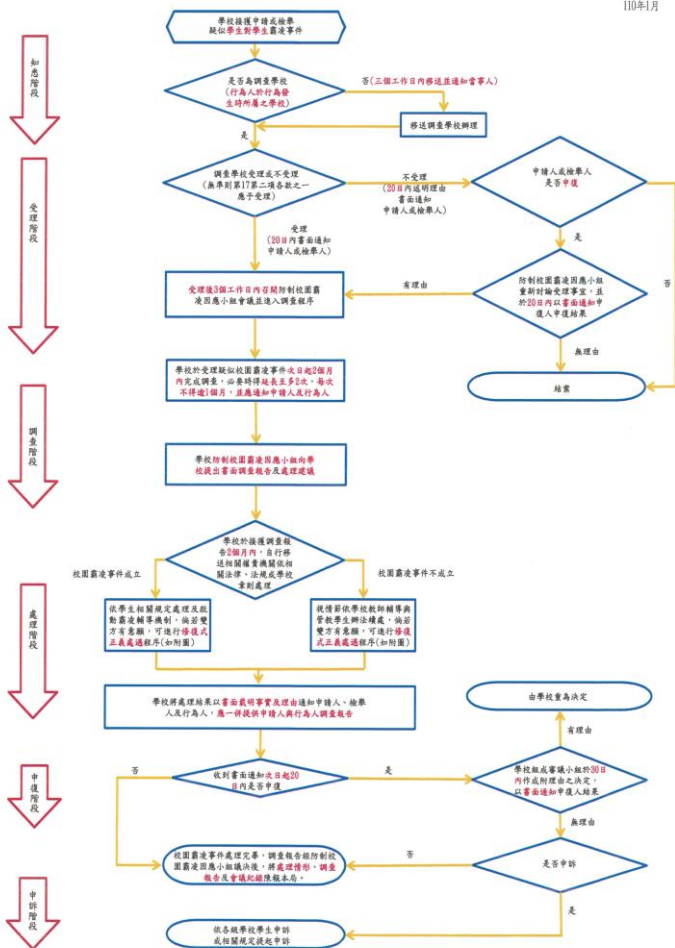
110年1月

知悉階段

受理階段

調查階段

處理階段

申復階段

申訴階段

學校接獲申請或檢舉疑似學生對學生霸凌事件

是否為調查學校（行為人於行為發生時所屬之學校）

否（三個工作日內移送並通知當事人）

移送調查學校辦理

是

調查學校受理或不受理（無準則第17第二項各款之一應予受理）

不受理（20日內通明理由書面通知申請人或檢舉人）

申請人或檢舉人是否申復

是

否

受理（20日內書面通知申請人或檢舉人）

受理後3個工作日內召開防制校園霸凌因應小組會議並進入調查程序

有理由

防制校園霸凌因應小組重新討論受理事宜，並於20日內以書面通知申復人申復結果

無理由

結案

學校於受理疑似校園霸凌事件次日起2個月內完成調查，必要時得延長至多2次，每次不得逾1個月，並應通知申請人及行為人

學校防制校園霸凌因應小組向學校提出書面調查報告及處理建議

學校於接獲調查報告2個月內，自行移送相關權責機關依相關法律、法規或學校章則處理

校園霸凌事件成立

校園霸凌事件不成立

依學生相關規定處理及啟動霸凌輔導機制，倘若雙方有意願，可進行修復式正義處遇程序(如附圖)

視情節依學校教師輔導與管教學生辦法續處，倘若雙方有意願，可進行修復式正義處遇程序(如附圖)

學校將處理結果以書面載明事實及理由通知申請人、檢舉人及行為人，應一併提供申請人與行為人調查報告

由學校重為決定

有理由

否

收到書面通知次日起20日內是否申復

是

學校組成審議小組於30日內作成附理由之決定，以書面通知申復人結果

無理由

校園霸凌事件處理完畢，調查報告經防制校園霸凌因應小組議決後，將處理情形、調查報告及會議紀錄陳報主管機關。

否

是否申訴

是

依各級學校學生申訴或相關規定提起申訴